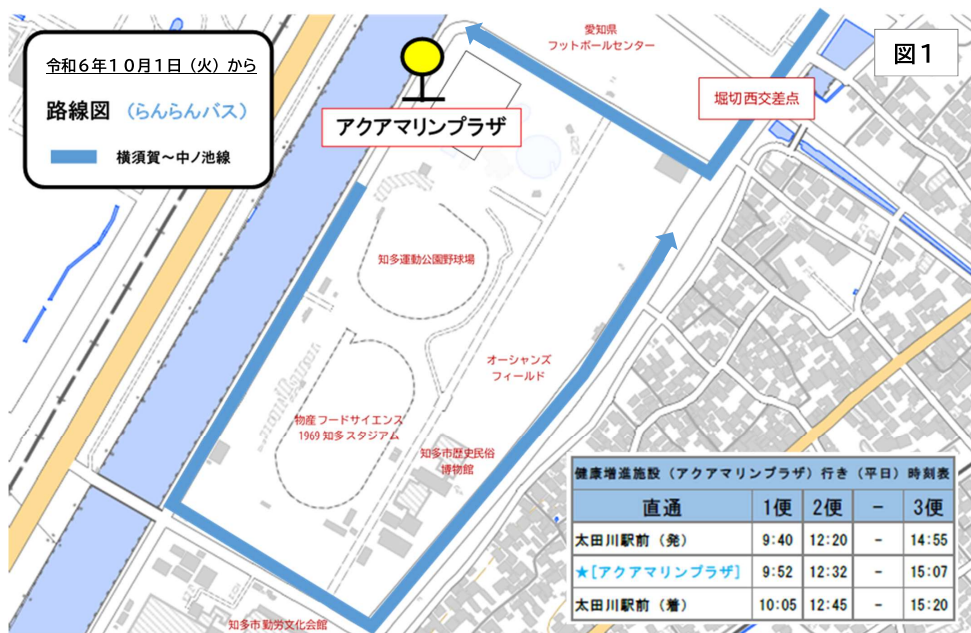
令和６年１０月１日（火）から

路線図 （らんらんバス）

横須賀～中ノ池線

図1

愛知県
フットボールセンター

堀切西交差点

アクアマリンプラザ

知多運動公園野球場

オーシャンズ
フィールド

物産フードサイエンス
1969 知多スタジアム

知多市歴史民俗
博物館

知多市勤労文化会館

健康増進施設（アクアマリンプラザ）行き（平日）時刻表

| 直通 | 1便 | 2便 | － | 3便 |
|---|---|---|---|---|
| 太田川駅前（発） | 9:40 | 12:20 | － | 14:55 |
| ★［アクアマリンプラザ］ | 9:52 | 12:32 | － | 15:07 |
| 太田川駅前（着） | 10:05 | 12:45 | － | 15:20 |